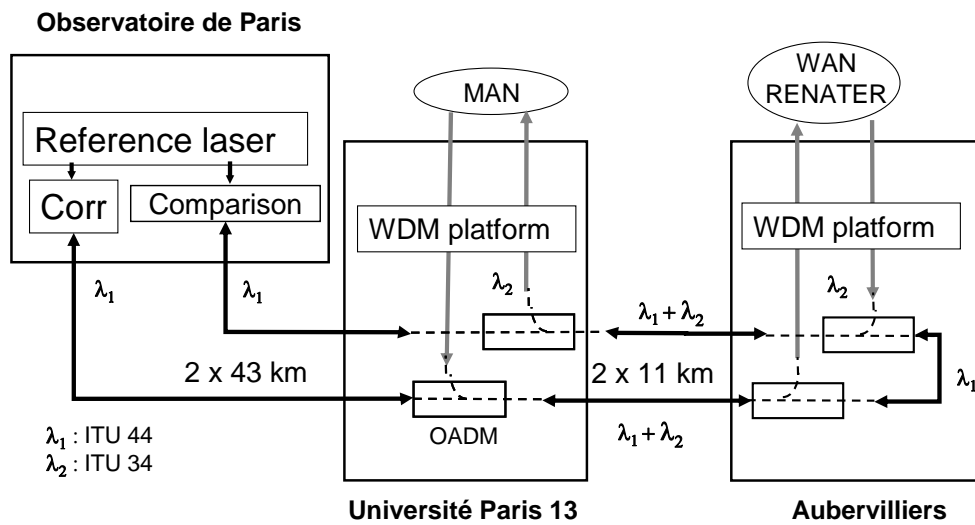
Observatoire de Paris

MAN

WAN RENATER

Reference laser

Corr

Comparison

WDM platform

WDM platform

$\lambda_1$

$\lambda_1$

$\lambda_2$

$\lambda_1 + \lambda_2$

$\lambda_2$

2 x 43 km

2 x 11 km

$\lambda_1$

OADM

$\lambda_1 + \lambda_2$

$\lambda_1$ : ITU 44
$\lambda_2$ : ITU 34

Université Paris 13

Aubervilliers